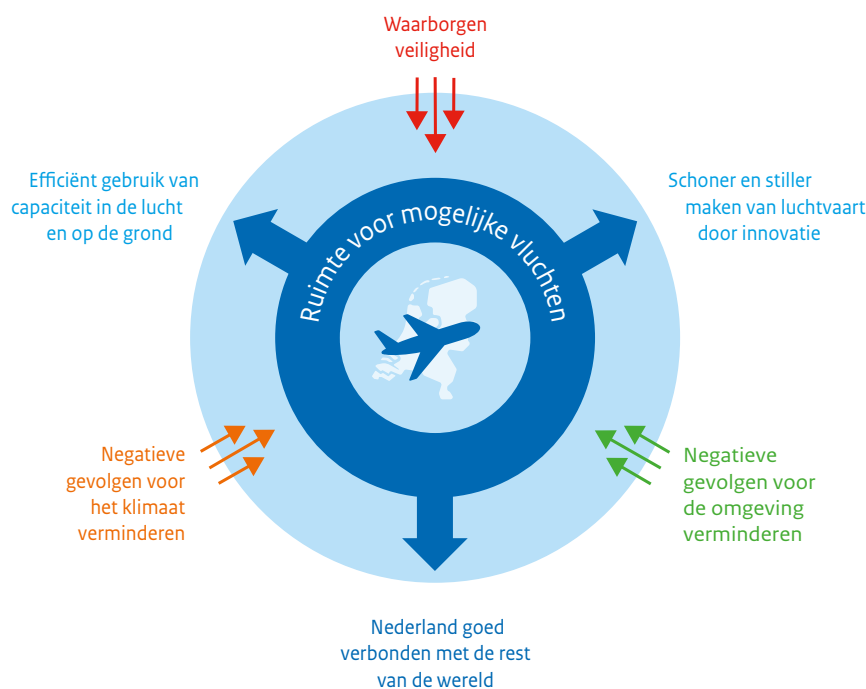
Waarborgen veiligheid

Efficiënt gebruik van capaciteit in de lucht en op de grond

Schoner en stiller maken van luchtvaart door innovatie

Ruimte voor mogelijke vluchten

Negatieve gevolgen voor het klimaat verminderen

Negatieve gevolgen voor de omgeving verminderen

Nederland goed verbonden met de rest van de wereld